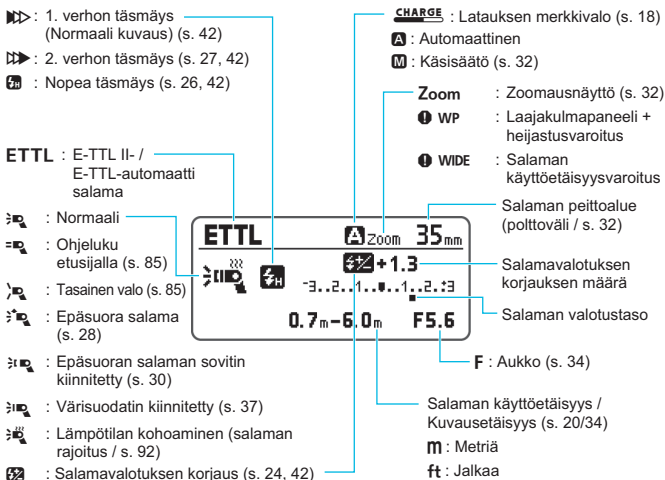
▶▶ : 1. verhon täsmäys (Normaali kuvaus) (s. 42)

▶▶ : 2. verhon täsmäys (s. 27, 42)

$H$ : Nopea täsmäys (s. 26, 42)

ETTL : E-TTL II- / E-TTL-automaatti salama

: Normaali

: Ohjeluku etusijalla (s. 85)

: Tasainen valo (s. 85)

: Epäsuora salama (s. 28)

: Epäsuoran salaman sovitin kiinnitetty (s. 30)

: Värisuodatin kiinnitetty (s. 37)

: Lämpötilan kohoaminen (salaman rajoitus / s. 92)

: Salamavalotuksen korjaus (s. 24, 42)

CHARGE : Latauksen merkkivalo (s. 18)

A : Automaattinen

M : Käsisäätö (s. 32)

Zoom : Zoomausnäyttö (s. 32)

WP : Laajakulmapaneeli + heijastusvaroitus

WIDE : Salaman käyttöetäisyysvaroitus

Salaman peittoalue (polttoväli / s. 32)

Salamavalotuksen korjauksen määrä

Salaman valotustaso

F : Aukko (s. 34)

Salaman käyttöetäisyys / Kuvausetäisyys (s. 20/34)

m : Metriä

ft : Jalkaa

ETTL A Zoom 35mm
+1.3
-3..2..1..0..1..2..+3
0.7m–6.0m F5.6